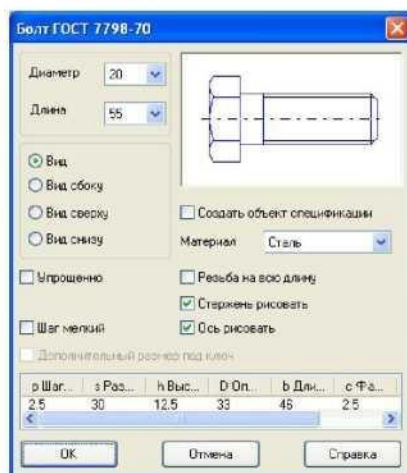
Болт ГОСТ 7798-70

Диаметр 20

Длина 55

Вид
Вид сбоку
Вид сверху
Вид снизу

Создать объект спецификации

Материал Сталь

Упрощенно

Резьба на всю длину

Стержень рисовать

Шаг мелкий

Ось рисовать

Дополнительный размер под ключ

| p Шаг... | s Раз... | h Выс... | D Оп... | b Дли... | c Фа... |
|---|---|---|---|---|---|
| 2.5 | 30 | 12.5 | 33 | 46 | 2.5 |

OK Отмена Справка